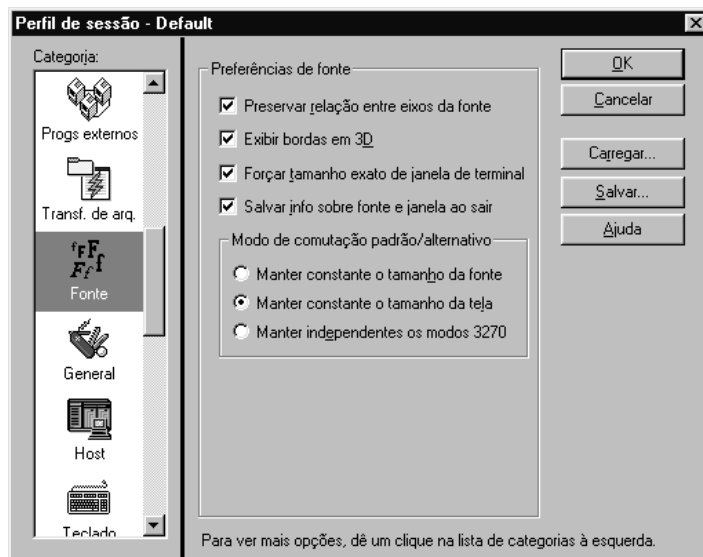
Perfil de sessão - Default

Categoria:

Progs externos

Transf. de arq.

Fonte

General

Host

Teclado

Preferências de fonte

Preservar relação entre eixos da fonte

Exibir bordas em 3D

Forçar tamanho exato de janela de terminal

Salvar info sobre fonte e janela ao sair

Modo de comutação padrão/alternativo

Manter constante o tamanho da fonte

Manter constante o tamanho da tela

Manter independentes os modos 3270

OK

Cancelar

Carregar...

Salvar...

Ajuda

Para ver mais opções, dê um clique na lista de categorias à esquerda.